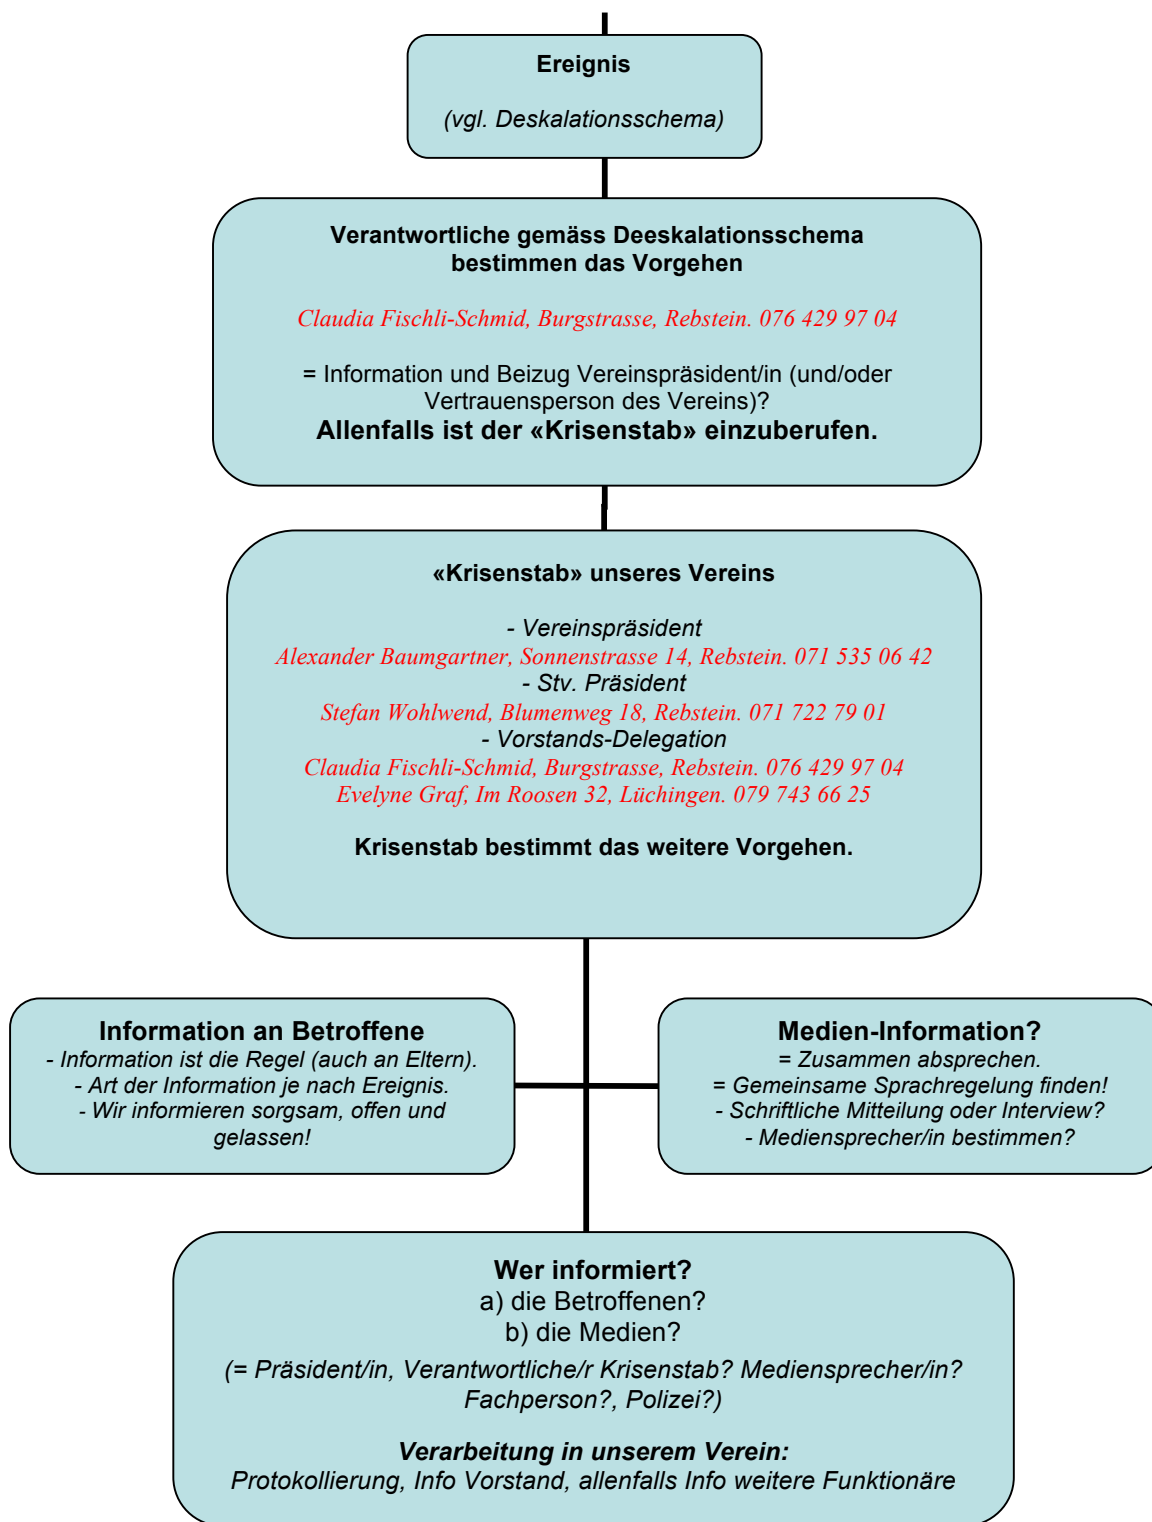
Ereignis

(vgl. Deskalationsschema)

Verantwortliche gemäss Deeskalationsschema bestimmen das Vorgehen

Claudia Fischli-Schmid, Burgstrasse, Rebstein. 076 429 97 04

= Information und Beizug Vereinspräsident/in (und/oder Vertrauensperson des Vereins)?
Allenfalls ist der «Krisenstab» einzuberufen.

«Krisenstab» unseres Vereins

- Vereinspräsident
Alexander Baumgartner, Sonnenstrasse 14, Rebstein. 071 535 06 42
- Stv. Präsident
Stefan Wohlwend, Blumenweg 18, Rebstein. 071 722 79 01
- Vorstands-Delegation
Claudia Fischli-Schmid, Burgstrasse, Rebstein. 076 429 97 04
Evelyne Graf, Im Roosen 32, Lüchingen. 079 743 66 25

Krisenstab bestimmt das weitere Vorgehen.

Information an Betroffene
- Information ist die Regel (auch an Eltern).
- Art der Information je nach Ereignis.
- Wir informieren sorgsam, offen und gelassen!

Medien-Information?
= Zusammen absprechen.
= Gemeinsame Sprachregelung finden!
- Schriftliche Mitteilung oder Interview?
- Mediensprecher/in bestimmen?

Wer informiert?
a) die Betroffenen?
b) die Medien?
(= Präsident/in, Verantwortliche/r Krisenstab? Mediensprecher/in? Fachperson?, Polizei?)

Verarbeitung in unserem Verein:
Protokollierung, Info Vorstand, allenfalls Info weitere Funktionäre